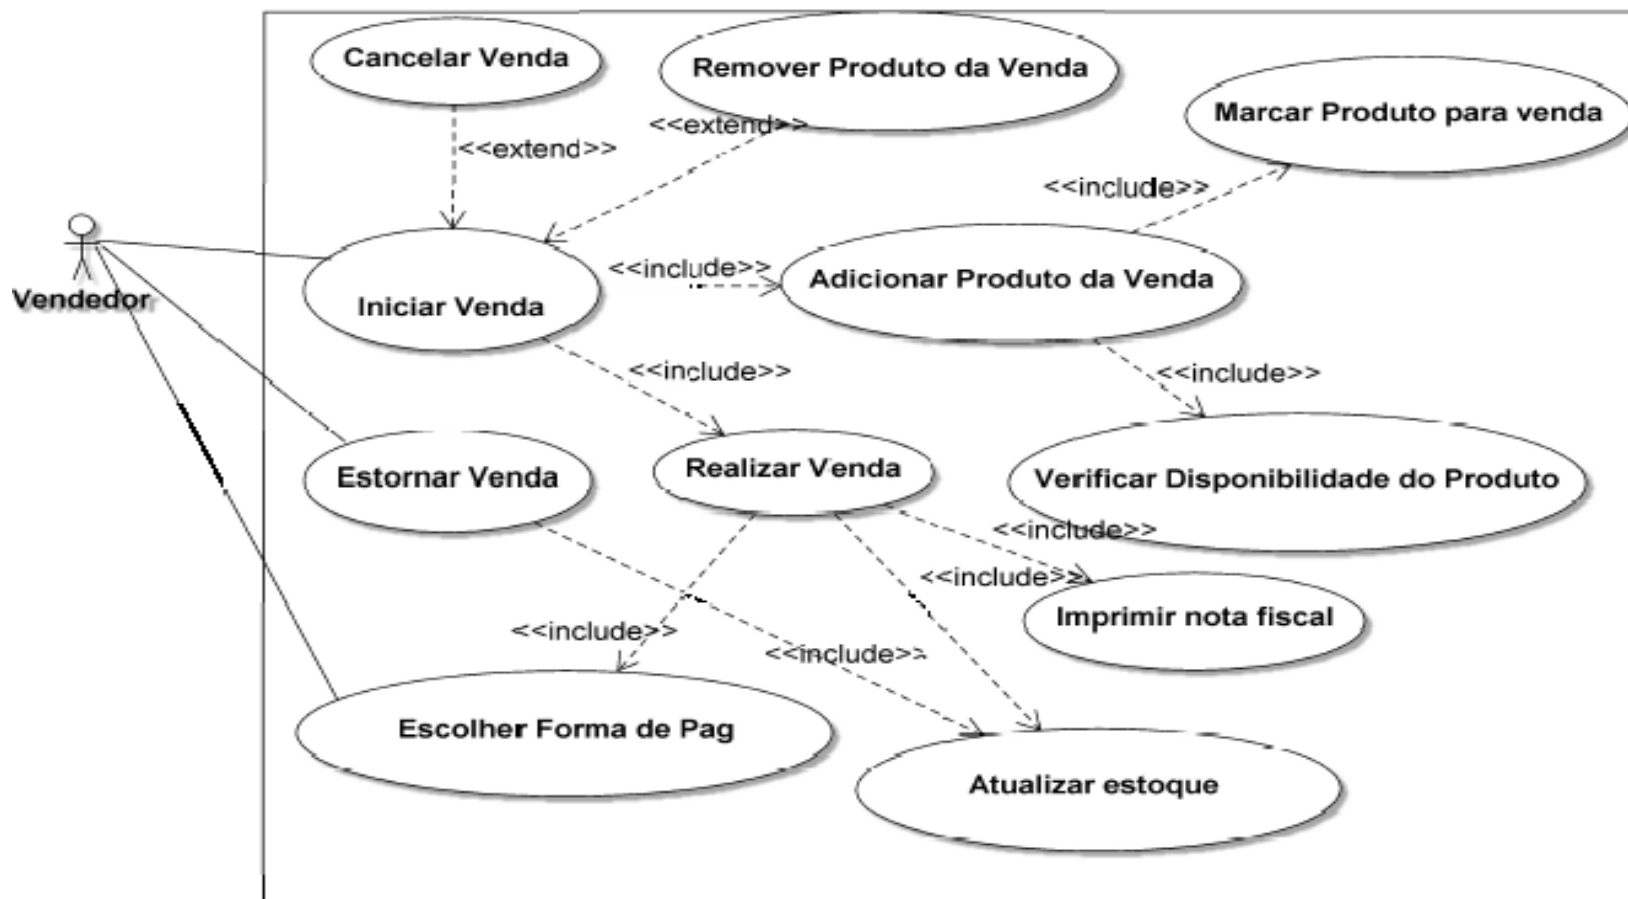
Cancelar Venda

Remover Produto da Venda

<<extend>>

<<extend>>

Marcar Produto para venda

<<include>>

Vendedor

Iniciar Venda

<<include>>

Adicionar Produto da Venda

<<include>>

<<include>>

Estornar Venda

Realizar Venda

Verificar Disponibilidade do Produto

<<include>>

<<include>>

Imprimir nota fiscal

<<include>>

<<include>>

Escolher Forma de Pag

Atualizar estoque